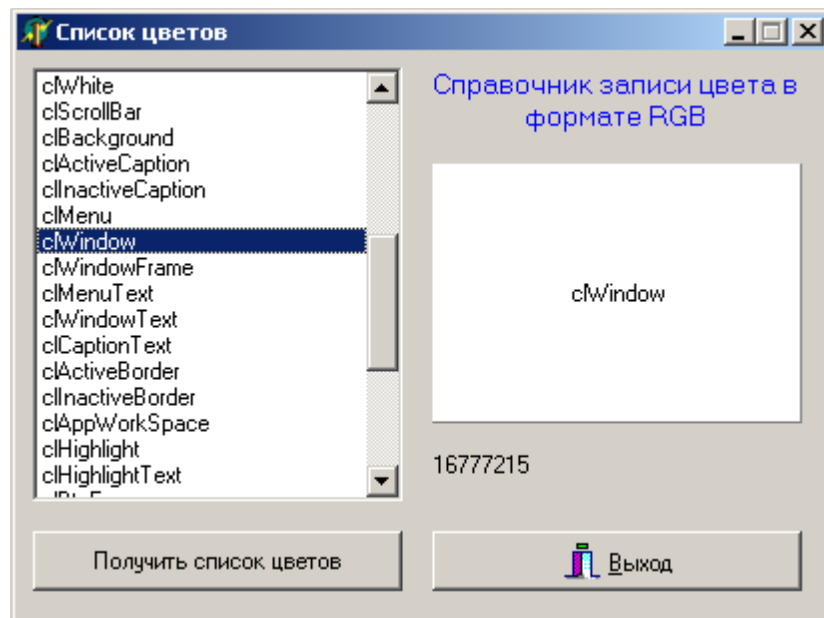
Список цветов

clWhite
clScrollBar
clBackground
clActiveCaption
clInactiveCaption
clMenu
clWindow
clWindowFrame
clMenuText
clWindowText
clCaptionText
clActiveBorder
clInactiveBorder
clAppWorkSpace
clHighlight
clHighlightText
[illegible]

Справочник записи цвета в формате RGB

clWindow

16777215

Получить список цветов

Выход